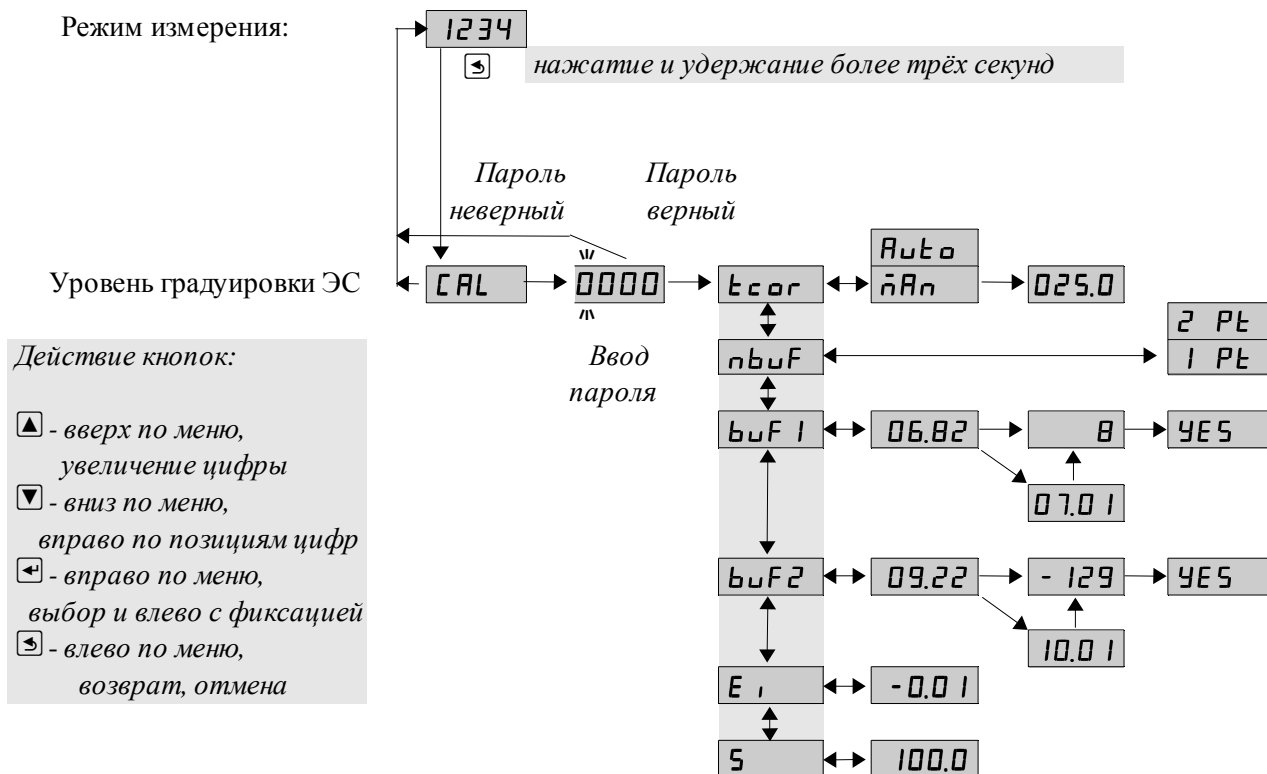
Режим измерения:

1234

нажатие и удержание более трёх секунд

Пароль неверный

Пароль верный

Уровень градуировки ЭС

CAL

0000

Ввод пароля

tcor

Auto

mAn

025.0

nbuF

2 Pt

1 Pt

buF1

06.82

8

YES

07.01

buF2

09.22

- 129

YES

10.01

E1

-0.01

S

100.0

Действие кнопок:

- вверх по меню, увеличение цифры

- вниз по меню, вправо по позициям цифр

- вправо по меню, выбор и влево с фиксацией

- влево по меню, возврат, отмена